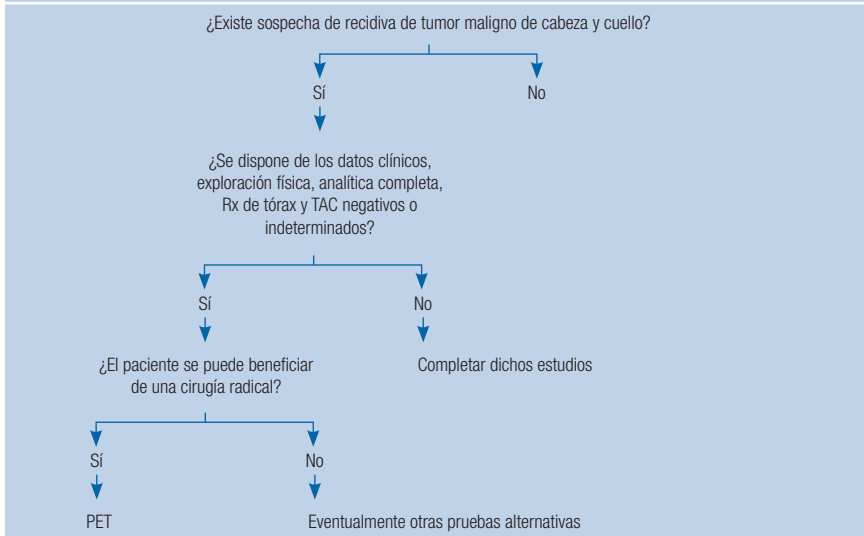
¿Existe sospecha de recidiva de tumor maligno de cabeza y cuello?

Sí

No

¿Se dispone de los datos clínicos, exploración física, analítica completa, Rx de tórax y TAC negativos o indeterminados?

Sí

No

¿El paciente se puede beneficiar de una cirugía radical?

Completar dichos estudios

Sí

No

PET

Eventualmente otras pruebas alternativas